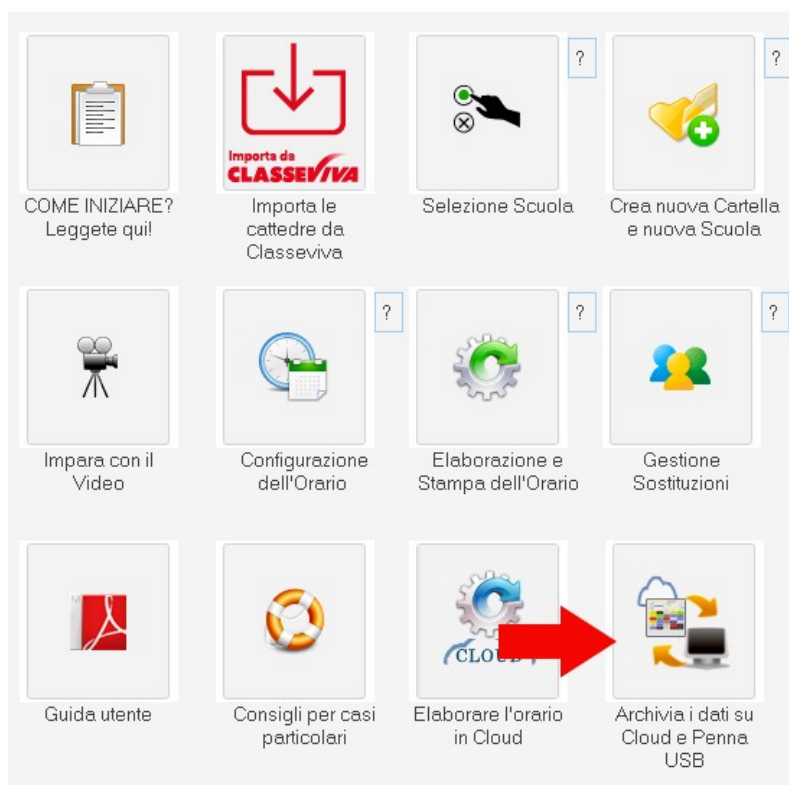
Importa da CLASSEVIVA

?

?

COME INIZIARE? Leggete qui!

Importa le cattedre da Classeviva

Selezione Scuola

Crea nuova Cartella e nuova Scuola

?

?

?

Impara con il Video

Configurazione dell'Orario

Elaborazione e Stampa dell'Orario

Gestione Sostituzioni

CLOUD

Guida utente

Consigli per casi particolari

Elaborare l'orario in Cloud

Archivia i dati su Cloud e Penna USB